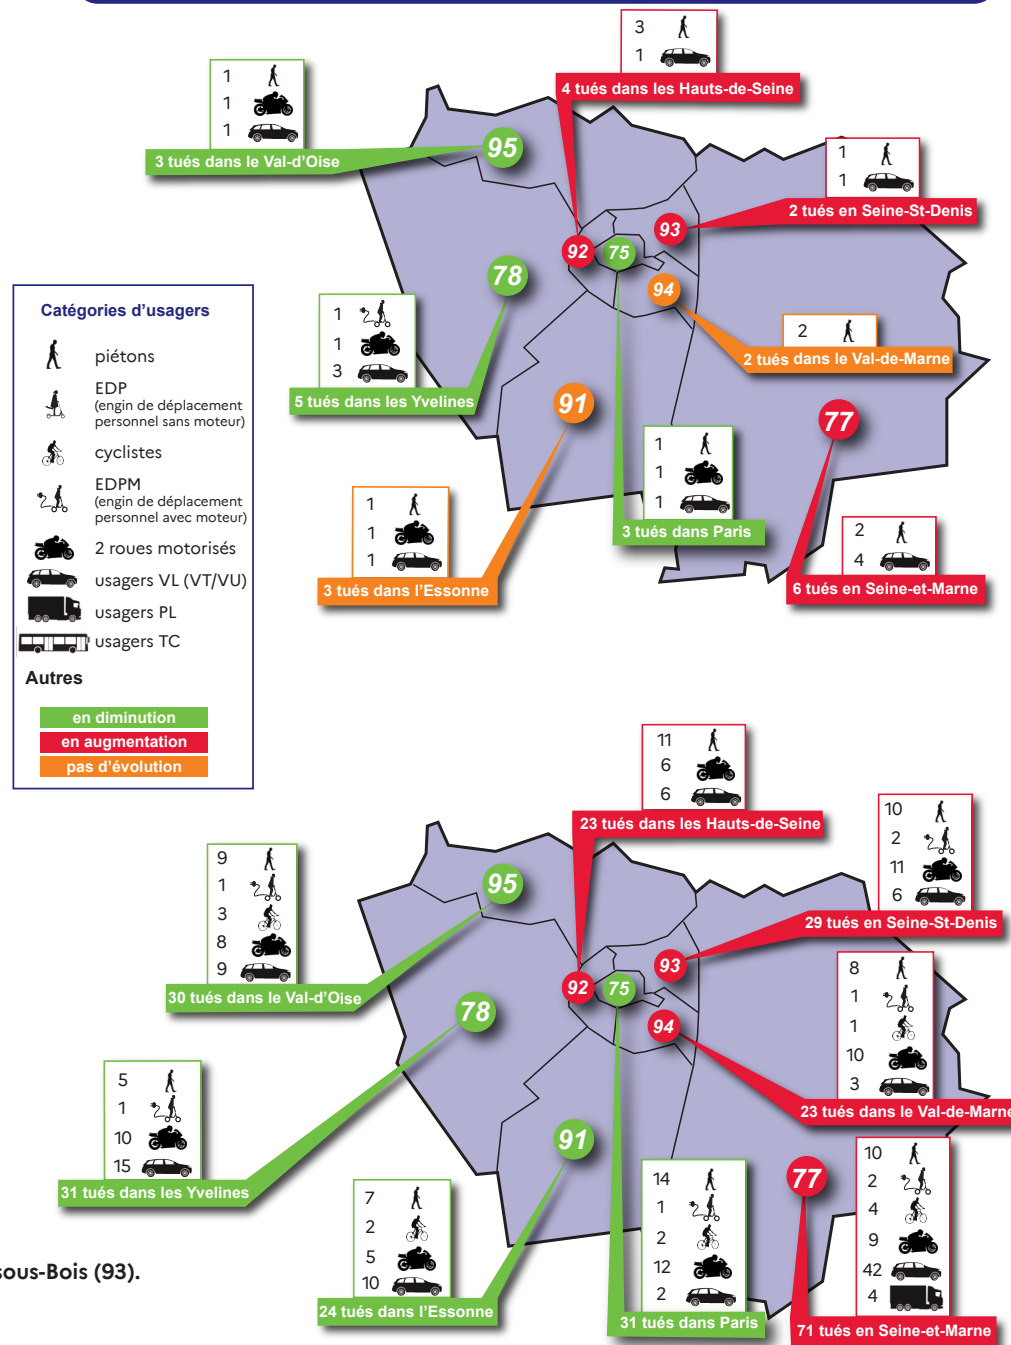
3
1
4 tués dans les Hauts-de-Seine

1
1
1
3 tués dans le Val-d'Oise

95

1
1
2 tués en Seine-St-Denis

93
92
75
78
94

2
2 tués dans le Val-de-Marne

Catégories d'usagers
piétons
EDP
(engin de déplacement personnel sans moteur)
cyclistes
EDPM
(engin de déplacement personnel avec moteur)
2 roues motorisés
usagers VL (VT/VU)
usagers PL
usagers TC
Autres
en diminution
en augmentation
pas d'évolution

1
1
3
5 tués dans les Yvelines

91

77

1
1
1
3 tués dans Paris

1
1
1
3 tués dans l'Essonne

2
4
6 tués en Seine-et-Marne

11
6
6
23 tués dans les Hauts-de-Seine

10
2
11
6
29 tués en Seine-St-Denis

9
1
3
8
9
30 tués dans le Val-d'Oise

95
78
93
92
75
94

8
1
1
10
3
23 tués dans le Val-de-Marne

5
1
10
15
31 tués dans les Yvelines

91

7
2
5
10
24 tués dans l'Essonne

14
1
2
12
2
31 tués dans Paris

77

10
2
4
9
42
4
71 tués en Seine-et-Marne

sous-Bois (93).